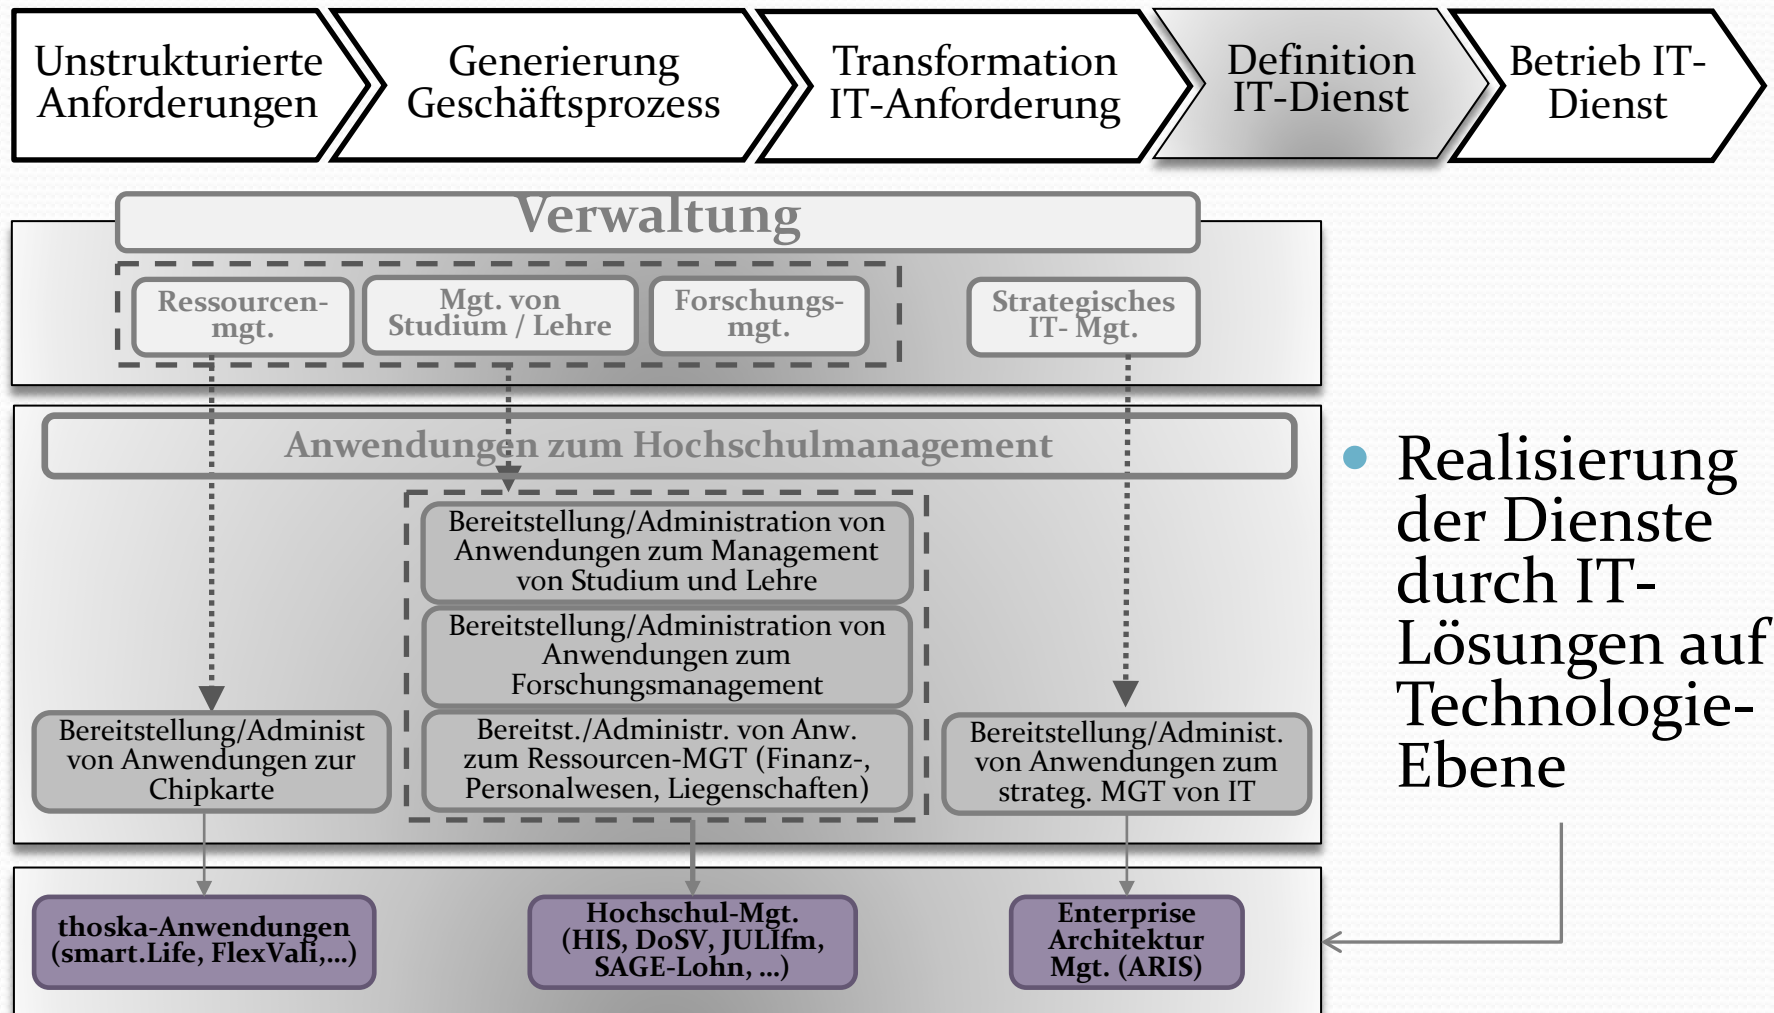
Unstrukturierte Anforderungen

Generierung Geschäftsprozess

Transformation IT-Anforderung

Definition IT-Dienst

Betrieb IT-Dienst

Verwaltung

Ressourcen-mgt.

Mgt. von Studium / Lehre

Forschungs-mgt.

Strategisches IT- Mgt.

Anwendungen zum Hochschulmanagement

Bereitstellung/Administration von Anwendungen zum Management von Studium und Lehre

Bereitstellung/Administration von Anwendungen zum Forschungsmanagement

Bereitst./Administr. von Anw. zum Ressourcen-MGT (Finanz-, Personalwesen, Liegenschaften)

Bereitstellung/Administ von Anwendungen zur Chipkarte

Bereitstellung/Administ. von Anwendungen zum strateg. MGT von IT

thoska-Anwendungen (smart.Life, FlexVali,...)

Hochschul-Mgt. (HIS, DoSV, JULIfm, SAGE-Lohn, ...)

Enterprise Architektur Mgt. (ARIS)

Realisierung der Dienste durch IT-Lösungen auf Technologie-Ebene